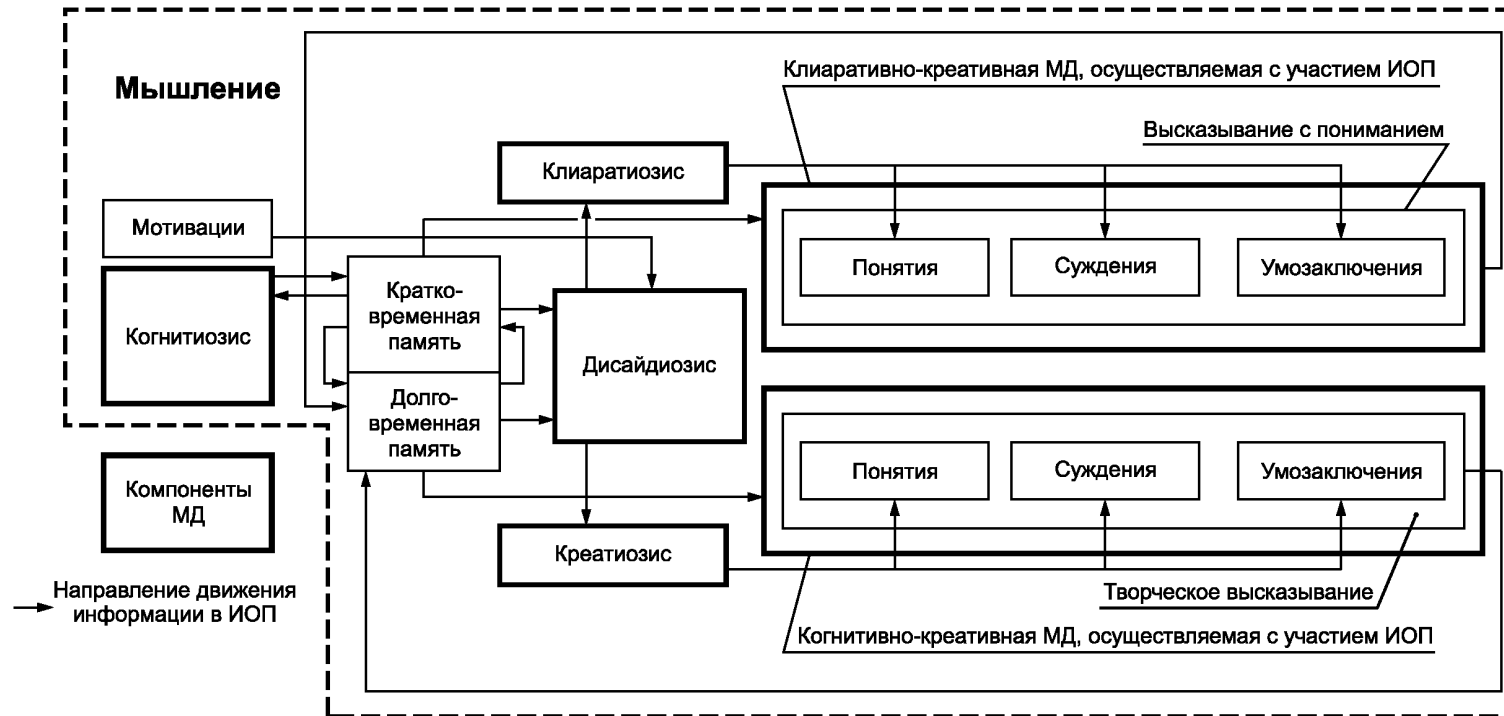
Мышление

Клиаративно-креативная МД, осуществляемая с участием ИОП

Высказывание с пониманием

Клиаратиозис

Мотивации

Понятия

Суждения

Умозаключения

Когнитиозис

Краткосрочная память

Кратковременная память

Дисайдиозис

Долговременная память

Понятия

Суждения

Умозаключения

Компоненты МД

Креатиозис

Направление движения информации в ИОП

Творческое высказывание

Когнитивно-креативная МД, осуществляемая с участием ИОП